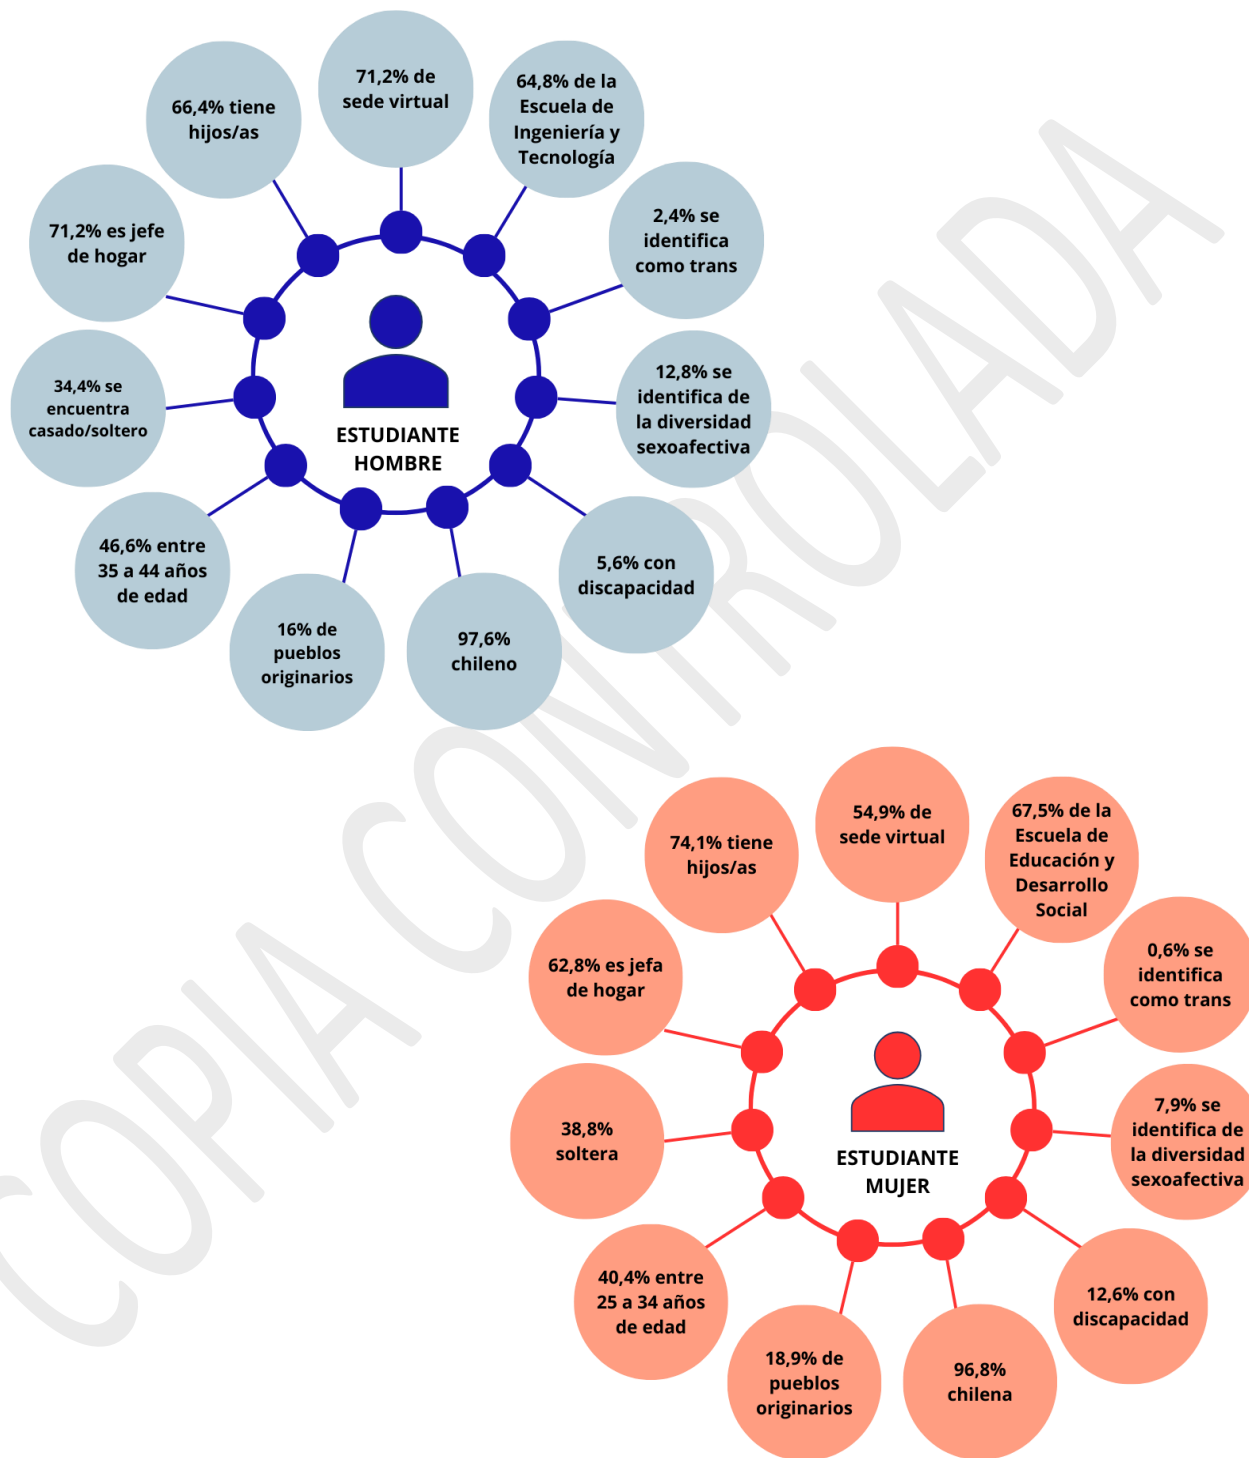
71,2% de sede virtual

64,8% de la Escuela de Ingeniería y Tecnología

2,4% se identifica como trans

12,8% se identifica de la diversidad sexoafectiva

5,6% con discapacidad

97,6% chileno

16% de pueblos originarios

46,6% entre 35 a 44 años de edad

34,4% se encuentra casado/soltero

71,2% es jefe de hogar

66,4% tiene hijos/as

ESTUDIANTE HOMBRE

COPIA CONTROLADA

54,9% de sede virtual

67,5% de la Escuela de Educación y Desarrollo Social

0,6% se identifica como trans

7,9% se identifica de la diversidad sexoafectiva

12,6% con discapacidad

96,8% chilena

18,9% de pueblos originarios

40,4% entre 25 a 34 años de edad

38,8% soltera

62,8% es jefa de hogar

74,1% tiene hijos/as

ESTUDIANTE MUJER